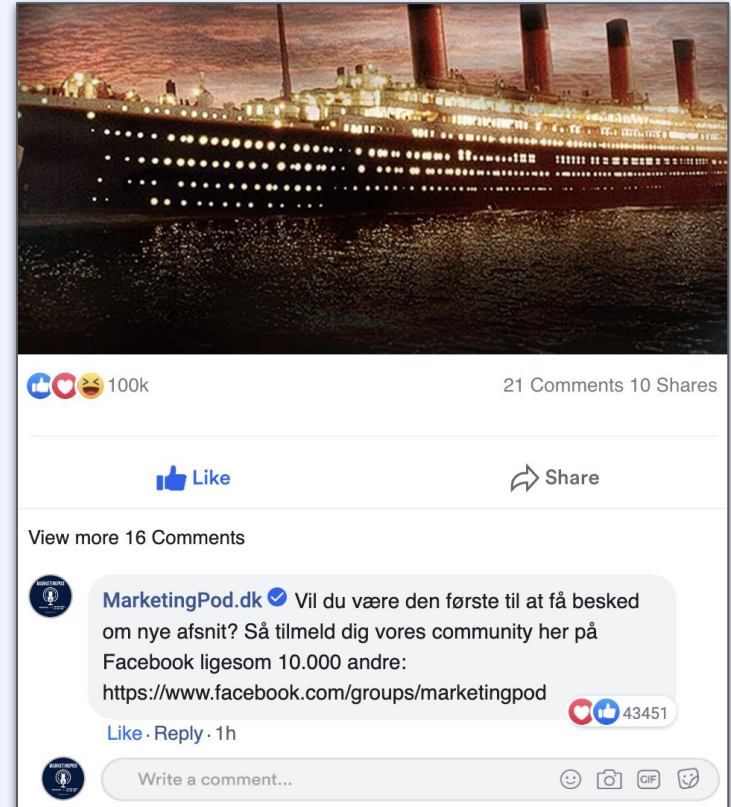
100k

21 Comments 10 Shares

Like

Share

View more 16 Comments

MARKETINGPOD

MarketingPod.dk Vil du være den første til at få besked om nye afsnit? Så tilmeld dig vores community her på Facebook ligesom 10.000 andre: https://www.facebook.com/groups/marketingpod

43451

Like · Reply · 1h

Write a comment...

GIF